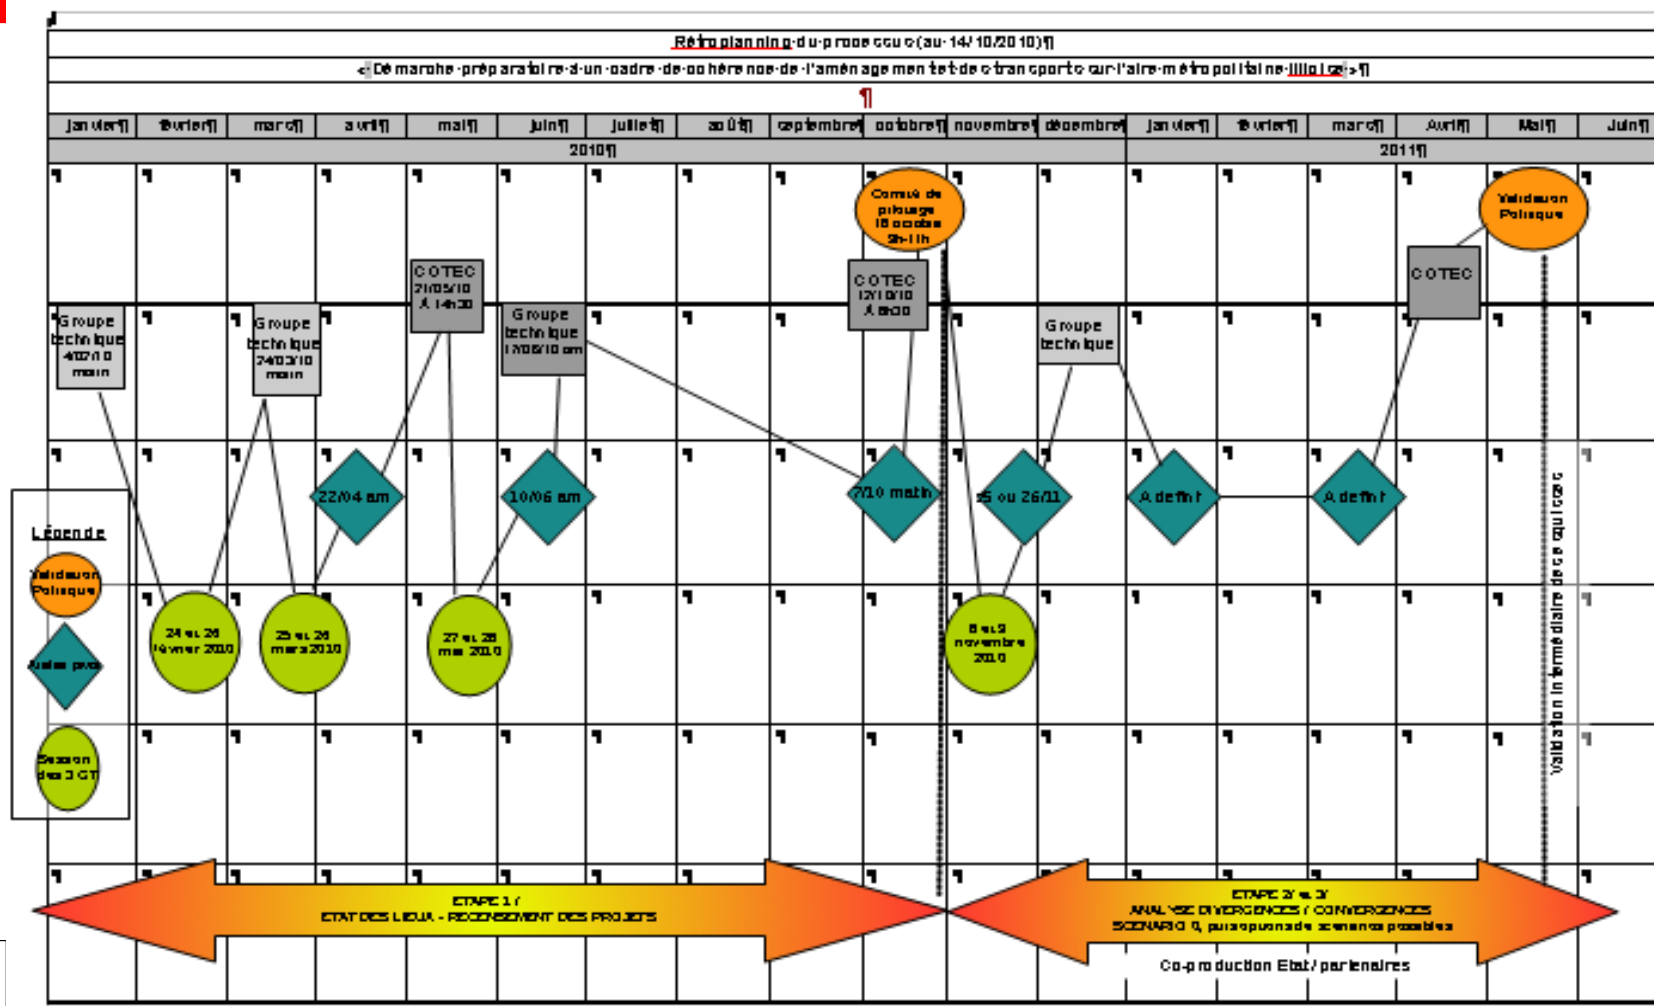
Rétroplanning du processus (au 14/10/2010)¶

« Démarche préparatoire à un cadre de cohérence de l'aménagement et des transports sur l'aire métropolitaine lilloise »¶

¶

| janvier¶ | février¶ | mars¶ | avril¶ | mai¶ | juin¶ | juillet¶ | août¶ | septembre¶ | octobre¶ | novembre¶ | décembre¶ | janvier¶ | février¶ | mars¶ | Avril¶ | Mai¶ | Juin¶ |
|---|---|---|---|---|---|---|---|---|---|---|---|---|---|---|---|---|---|
| 2010¶ | | | | | | | | | | | | 2011¶ | | | | | |

Comité de pilotage 18 octobre 9h-11h

Validation Politique

COTEC 21/05/10 À 14h30

COTEC 12/10/10 À 9h00

COTEC

Groupe technique 4/02/10 matin

Groupe technique 24/03/10 matin

Groupe technique 17/06/10 am

Groupe technique

22/04 am

10/06 am

7/10 matin

25 ou 26/11

A définir

A définir

24 et 26 février 2010

25 et 26 mars 2010

27 et 28 mai 2010

8 et 9 novembre 2010

Validation intermédiaire de cette logique

Légende

Validation Politique

Ateliers pivots

Session des 3 GT

ETAPE 1 / ETAT DES LIEUX - RECENSEMENT DES PROJETS

ETAPE 2 et 3/ ANALYSE DIVERGENCES / CONVERGENCES SCENARIO 0, puis proposition de scenarios possibles

Co-production Etat / partenaires